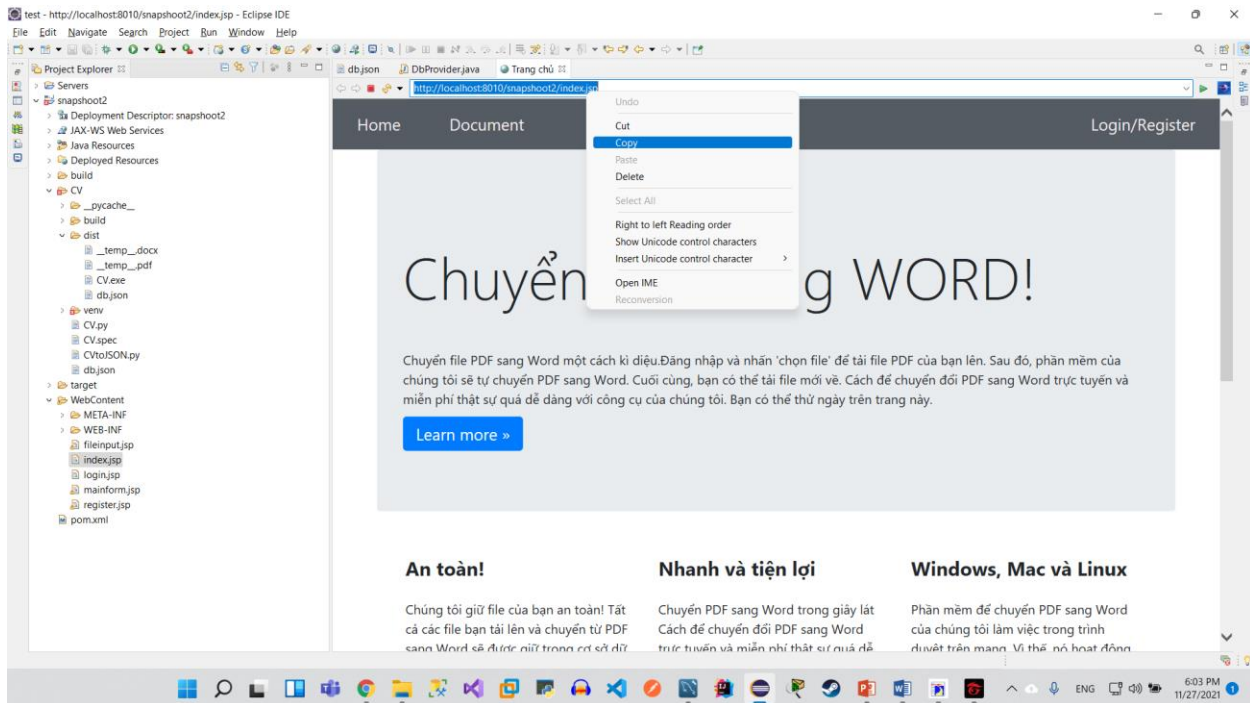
test - http://localhost:8010/snapshoot2/index.jsp - Eclipse IDE
File Edit Navigate Search Project Run Window Help

Project Explorer
Servers
snapshoot2
Deployment Descriptor: snapshoot2
JAX-WS Web Services
Java Resources
Deployed Resources
build
CV
__pycache__
build
dist
__temp__.docx
__temp__.pdf
CV.exe
db.json
venv
CV.py
CV.spec
CVtoJSON.py
db.json
target
WebContent
META-INF
WEB-INF
fileinput.jsp
index.jsp
login.jsp
mainform.jsp
register.jsp
pom.xml

db.json
DbProvider.java
Trang chủ

http://localhost:8010/snapshoot2/index.jsp

Undo
Cut
Copy
Paste
Delete
Select All
Right to left Reading order
Show Unicode control characters
Insert Unicode control character
Open IME
Reconversion

Home Document Login/Register

Chuyển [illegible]g WORD!

Chuyển file PDF sang Word một cách kì diệu.Đăng nhập và nhấn 'chọn file' để tải file PDF của bạn lên. Sau đó, phần mềm của chúng tôi sẽ tự chuyển PDF sang Word. Cuối cùng, bạn có thể tải file mới về. Cách để chuyển đổi PDF sang Word trực tuyến và miễn phí thật sự quá dễ dàng với công cụ của chúng tôi. Bạn có thể thử ngày trên trang này.

Learn more »

An toàn!

Chúng tôi giữ file của bạn an toàn! Tất cả các file bạn tải lên và chuyển từ PDF sang Word sẽ được giữ trong cơ sở dữ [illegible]

Nhanh và tiện lợi

Chuyển PDF sang Word trong giây lát Cách để chuyển đổi PDF sang Word trực tuyến và miễn phí thật sự quá dễ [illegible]

Windows, Mac và Linux

Phần mềm để chuyển PDF sang Word của chúng tôi làm việc trong trình duyệt trên mạng. Vì thế, nó hoạt động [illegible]

ENG
6:03 PM
11/27/2021